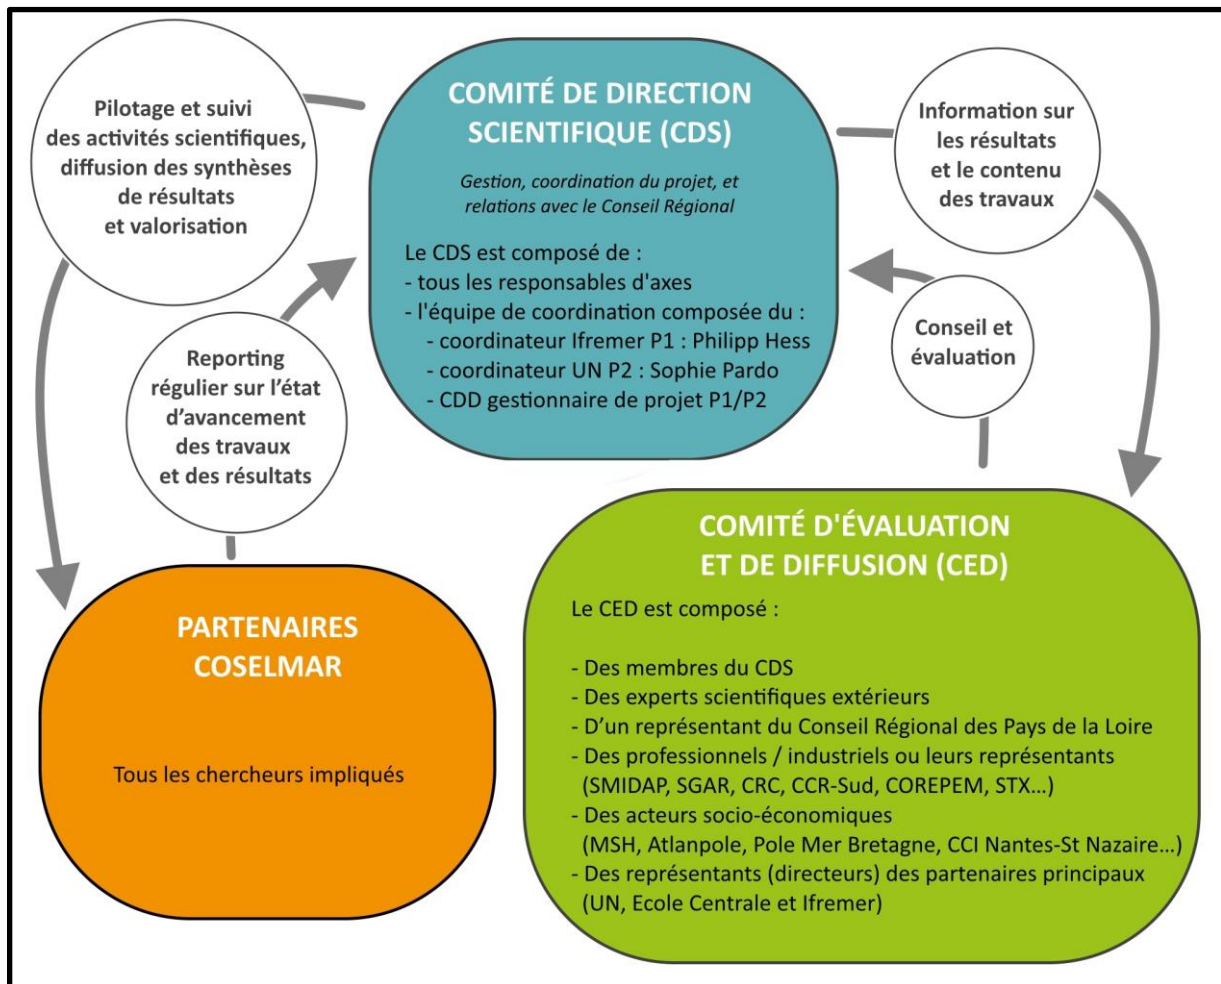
Pilotage et suivi des activités scientifiques, diffusion des synthèses de résultats et valorisation

COMITÉ DE DIRECTION SCIENTIFIQUE (CDS)

Gestion, coordination du projet, et relations avec le Conseil Régional

Le CDS est composé de :
- tous les responsables d'axes
- l'équipe de coordination composée du :
- coordinateur Ifremer P1 : Philipp Hess
- coordinateur UN P2 : Sophie Pardo
- CDD gestionnaire de projet P1/P2

Information sur les résultats et le contenu des travaux

Reporting régulier sur l'état d'avancement des travaux et des résultats

Conseil et évaluation

COMITÉ D'ÉVALUATION ET DE DIFFUSION (CED)

Le CED est composé :

- Des membres du CDS
- Des experts scientifiques extérieurs
- D'un représentant du Conseil Régional des Pays de la Loire
- Des professionnels / industriels ou leurs représentants (SMIDAP, SGAR, CRC, CCR-Sud, COREPEM, STX…)
- Des acteurs socio-économiques (MSH, Atlanpole, Pole Mer Bretagne, CCI Nantes-St Nazaire…)
- Des représentants (directeurs) des partenaires principaux (UN, Ecole Centrale et Ifremer)

PARTENAIRES COSELMAR

Tous les chercheurs impliqués